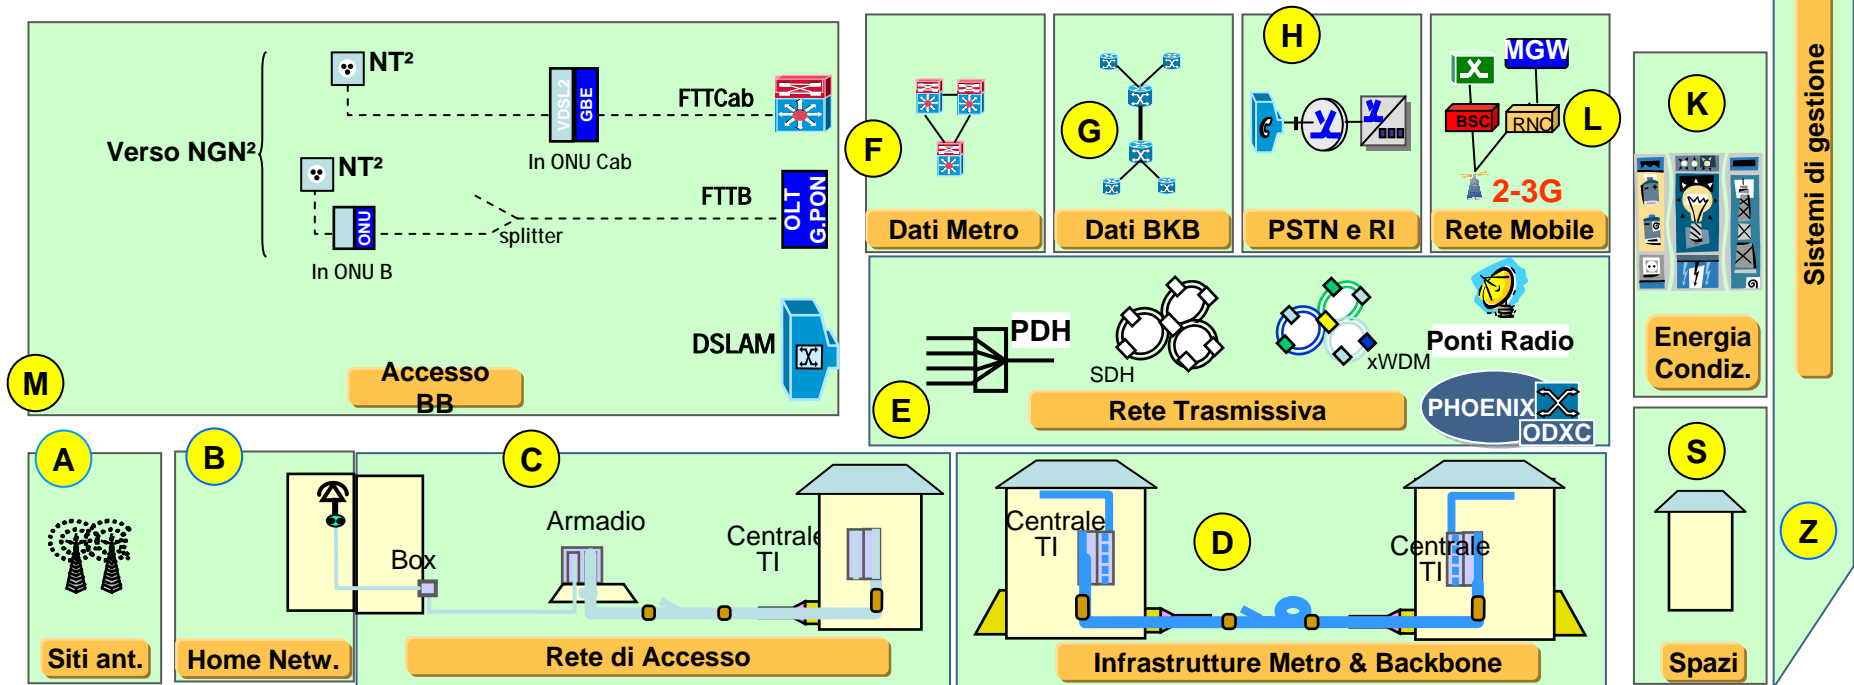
Verso NGN²

NT²

NT²

VDSL2
GBE

FTTCab

In ONU Cab

FTTB

ONU

splitter

OLT G.PON

In ONU B

DSLAM

Accesso BB

M

F

Dati Metro

G

Dati BKB

H

PSTN e RI

MGW

BSC

RNC

L

2-3G

Rete Mobile

K

Energia Condiz.

Sistemi di gestione

PDH

SDH

xWDM

Ponti Radio

PHOENIX

ODXC

E

Rete Trasmissiva

A

Siti ant.

B

Box

Home Netw.

C

Armadio

Centrale TI

Rete di Accesso

Centrale TI

D

Centrale TI

Infrastrutture Metro & Backbone

S

Spazi

Z